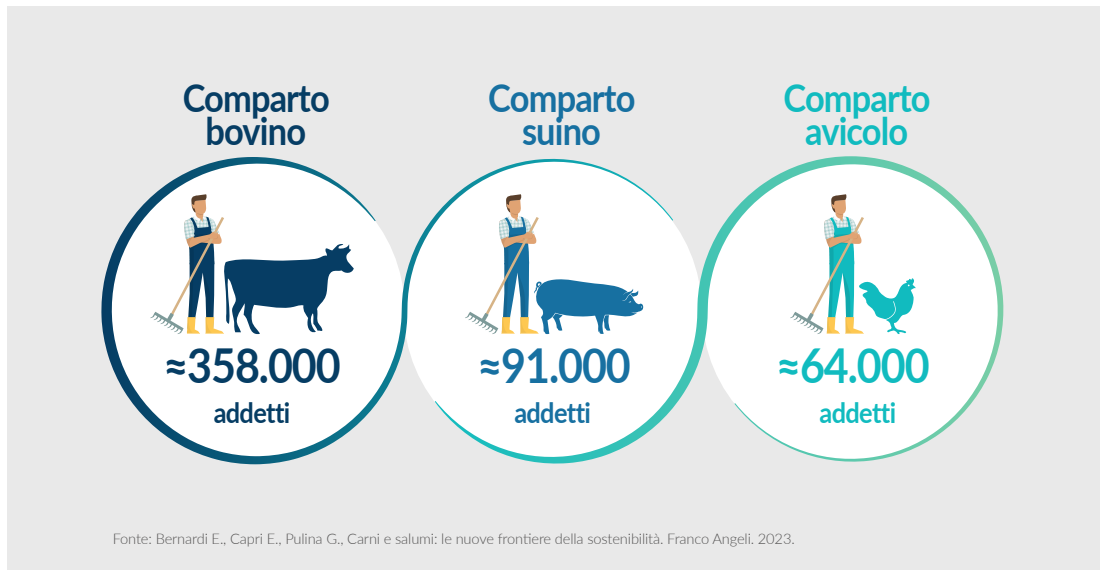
Comparto bovino

≈358.000
addetti

Comparto suino

≈91.000
addetti

Comparto avicolo

≈64.000
addetti

Fonte: Bernardi E., Capri E., Pulina G., Carni e salumi: le nuove frontiere della sostenibilità. Franco Angeli. 2023.